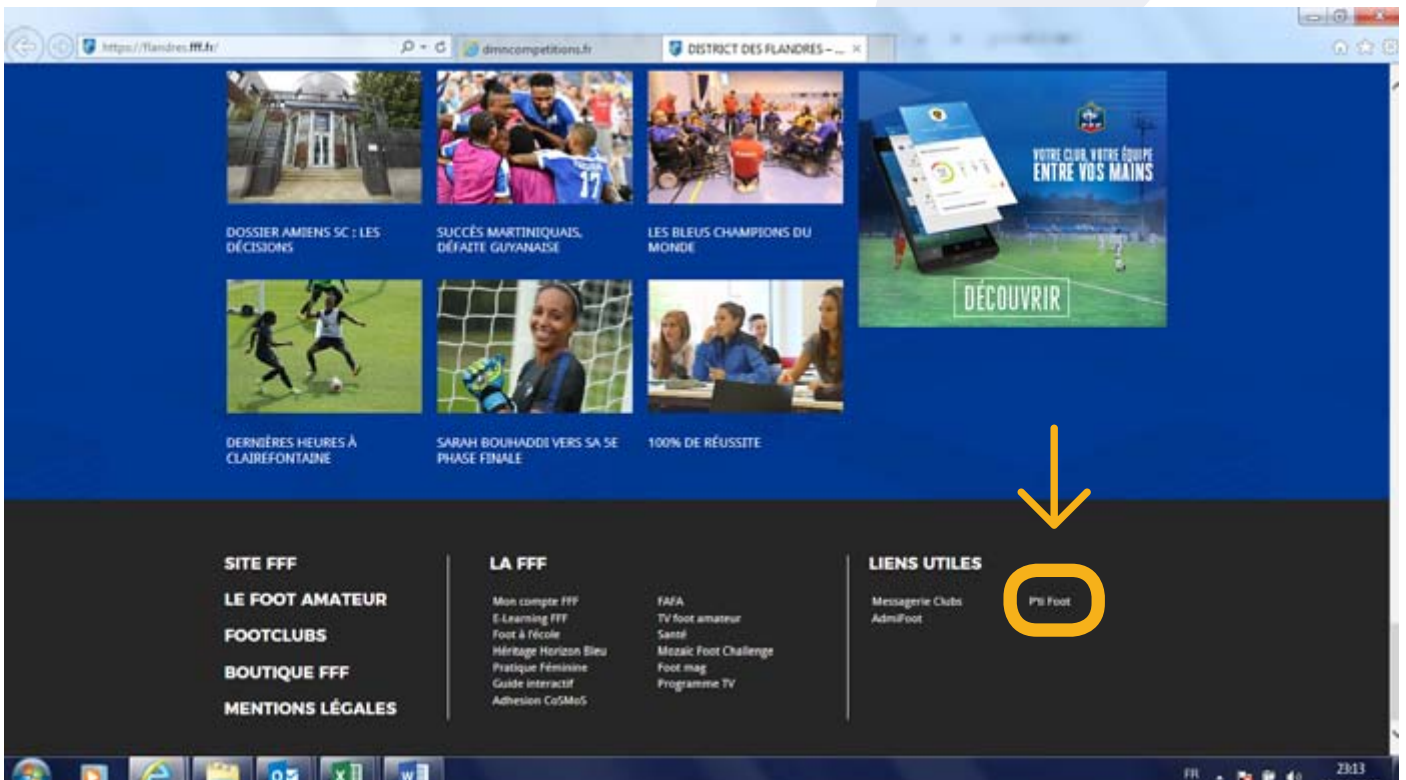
https://flandres.fff.fr/
dmncompetitions.fr
DISTRICT DES FLANDRES – ...

DOSSIER AMIENS SC : LES DÉCISIONS

SUCCÈS MARTINIQUAIS, DÉFAITE GUYANAISE

LES BLEUS CHAMPIONS DU MONDE

VOTRE CLUB, VOTRE ÉQUIPE ENTRE VOS MAINS

DÉCOUVRIR

DERNIÈRES HEURES À CLAIREFONTAINE

SARAH BOUHADDI VERS SA 5E PHASE FINALE

100% DE RÉUSSITE

SITE FFF
LE FOOT AMATEUR
FOOTCLUBS
BOUTIQUE FFF
MENTIONS LÉGALES

LA FFF
Mon compte FFF
E-Learning FFF
Foot à l'école
Héritage Horizon Bleu
Pratique Féminine
Guide interactif
Adhesion CoSMoS

FAFA
TV foot amateur
Santé
Mozaic Foot Challenge
Foot mag
Programme TV

LIENS UTILES
Messagerie Clubs
AdmiFoot
P'ti Foot

FR
23:13